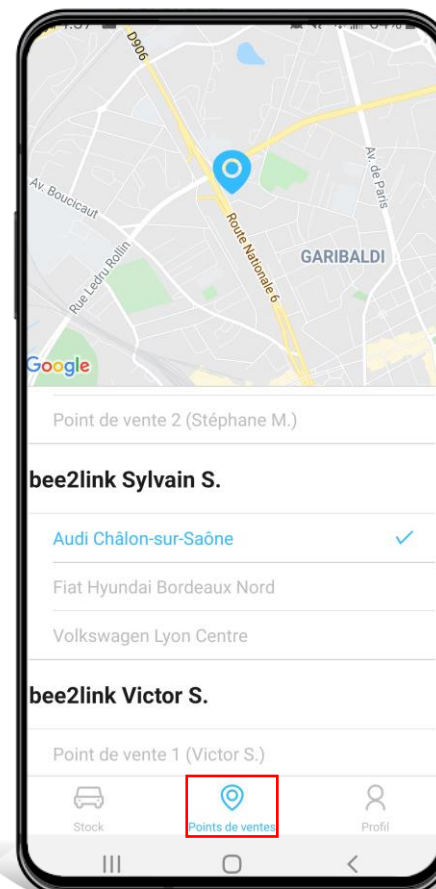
D906

Av. Boucicaut

Rue Ledru Rollin

Route Nationale 6

Av. de Paris

GARIBALDI

Google

Point de vente 2 (Stéphane M.)

bee2link Sylvain S.

Audi Châlon-sur-Saône ✓

Fiat Hyundai Bordeaux Nord

Volkswagen Lyon Centre

bee2link Victor S.

Point de vente 1 (Victor S.)

Stock

Points de ventes

Profil